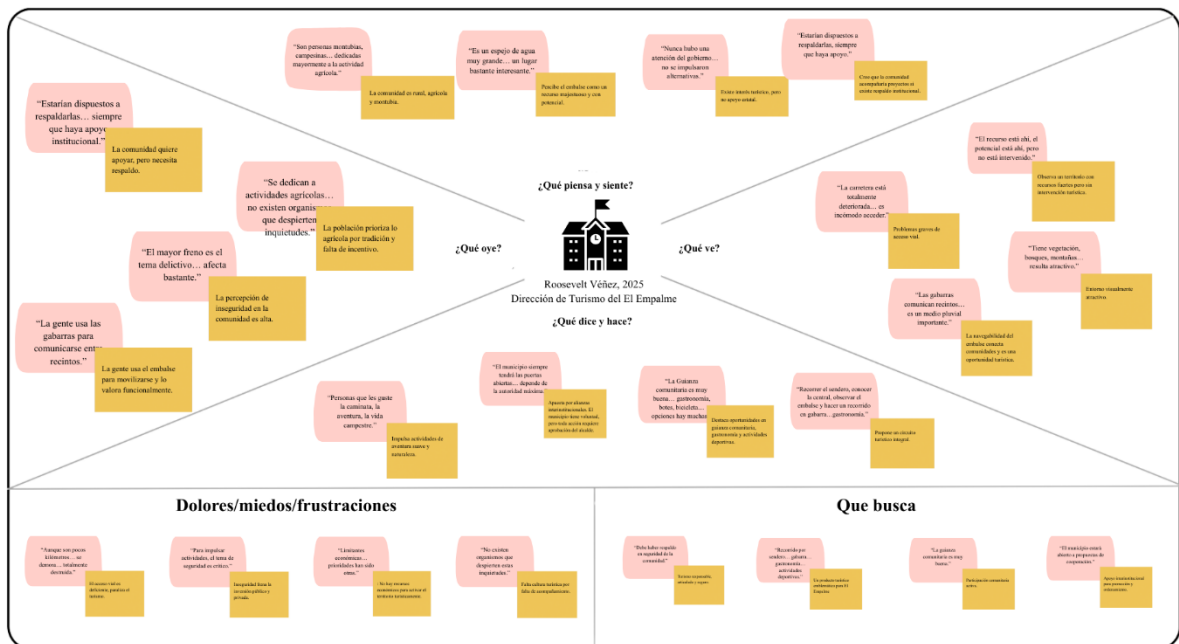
"Son personas montubias, campesinas… dedicadas mayormente a la actividad agrícola."

La comunidad es rural, agrícola y montubia.

"Es un espejo de agua muy grande… un lugar bastante interesante."

Percibe el embalse como un recurso majestuoso y con potencial.

"Nunca hubo una atención del gobierno… no se impulsaron alternativas."

Existe interés turístico, pero no apoyo estatal.

"Estarían dispuestos a respaldarlas, siempre que haya apoyo."

Cree que la comunidad acompañaría proyectos si existe respaldo institucional.

"Estarían dispuestos a respaldarlas… siempre que haya apoyo institucional."

La comunidad quiere apoyar, pero necesita respaldo.

"Se dedican a actividades agrícolas… no existen organis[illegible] que despierten inquietudes."

La población prioriza lo agrícola por tradición y falta de incentivo.

"El mayor freno es el tema delictivo… afecta bastante."

La percepción de inseguridad es la comunidad es alta.

"La gente usa las gabarras para comunicarse ent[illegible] recintos."

La gente usa el embalse para movilizarse y lo valora funcionalmente.

¿Qué piensa y siente?

¿Qué oye?

¿Qué ve?

Roosevelt Véñez, 2025
Dirección de Turismo del El Empalme

¿Qué dice y hace?

"El recurso está ahí, el potencial está ahí, pero no está intervenido."

Observa un territorio con recursos fuertes pero sin intervención turística.

"La carretera está totalmente deteriorada… es incómodo acceder."

Problemas graves de acceso vial.

"Tiene vegetación, bosques, montañas… resulta atractivo."

Entorno visualmente atractivo.

"Las gabarras comunican recintos… es un medio pluvial importante."

La navegabilidad del embalse conecta comunidades y es una oportunidad turística.

"Personas que les guste la caminata, la aventura, la vida campestre."

Impulsa actividades de aventura suave y naturaleza.

"El municipio siempre tendrá las puertas abiertas… depende de la autoridad máxima."

Apuesta por alianzas institucionales. El municipio tiene voluntad, pero toda acción requiere aprobación del alcalde.

"La Guázara comunitaria es muy buena… gastronomía, botes, bicicletas… opciones hay muchas."

Destaca oportunidades en guianza comunitaria, gastronomía y actividades deportivas.

"Recorrer el sendero, conocer la central, observar el embalse y hacer un recorrido en gabarra… gastronomía."

Propone un circuito turístico integral.

Dolores/miedos/frustraciones

"Aunque son pocos kilómetros… se demora… totalmente destruida."

El acceso vial es deficiente, perjudica el turismo.

"Para impulsar actividades, el tema de seguridad es crítico."

Inseguridad frena la inversión pública y privada.

"Limitantes económicas… prioridades han sido otras."

No hay recursos económicos para invertir el territorio turísticamente.

"No existen organismos que despierten estas inquietudes."

Falta cultura turística por falta de acompañamiento.

Que busca

"Debe haber respaldo en seguridad de la comunidad."

Buscar un paseo/la, atractivo y seguro.

"Recorrido por sendero… gabarra… gastronomía… actividades deportivas."

Un producto turístico ambientalista para El Empalme.

"La guianza comunitaria es muy buena."

Participación comunitaria activa.

"El municipio estará abierto a propuestas de cooperación."

Apoyo institucional para promoción y sostenimiento.